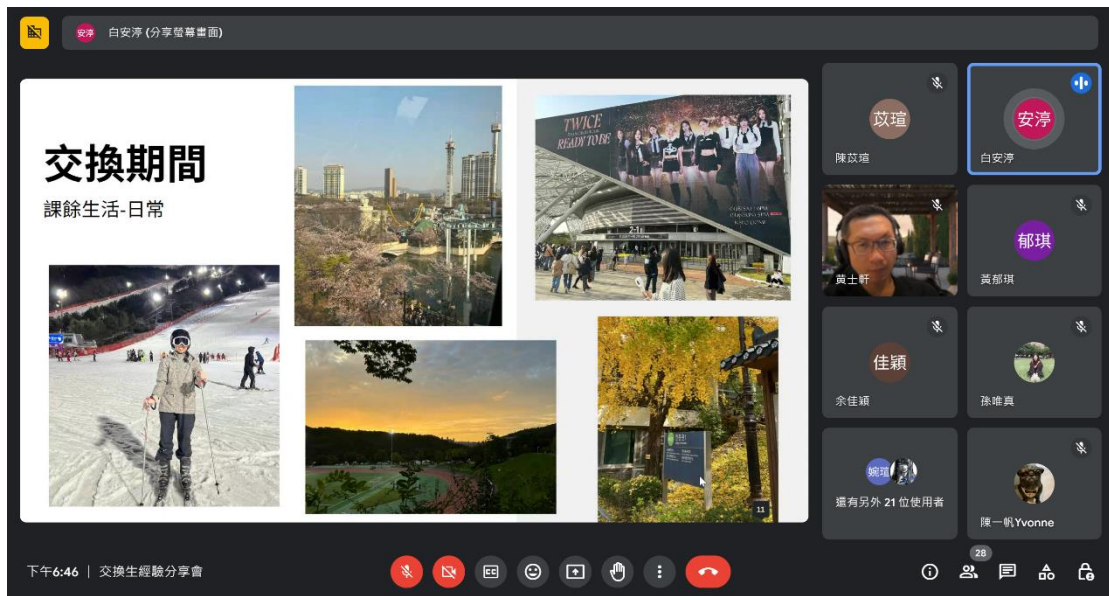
安渟 白安渟 (分享螢幕畫面)

交換期間
課餘生活-日常

TWICE
READY TO BE

11

苡瑄
陳苡瑄

安渟
白安渟

黃士軒

郁琪
黃郁琪

佳穎
余佳穎

孫唯真

婉瑄
還有另外 21 位使用者

陳一帆Yvonne

下午6:46 | 交換生經驗分享會

28